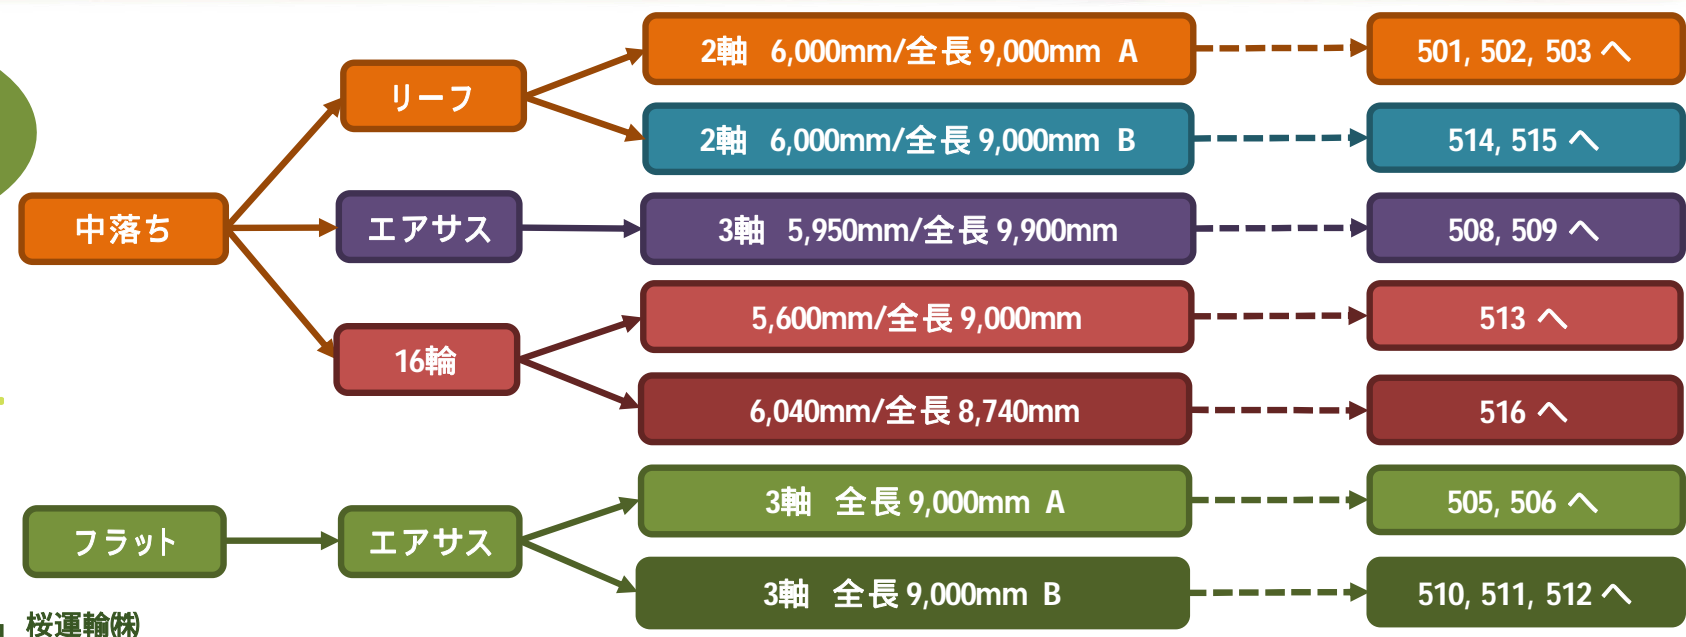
中落ち

リーフ

2軸 6,000mm/全長 9,000mm A

501, 502, 503 へ

2軸 6,000mm/全長 9,000mm B

514, 515 へ

エアサス

3軸 5,950mm/全長 9,900mm

508, 509 へ

16輪

5,600mm/全長 9,000mm

513 へ

6,040mm/全長 8,740mm

516 へ

フラット

エアサス

3軸 全長 9,000mm A

505, 506 へ

3軸 全長 9,000mm B

510, 511, 512 へ

桜運輸(株)